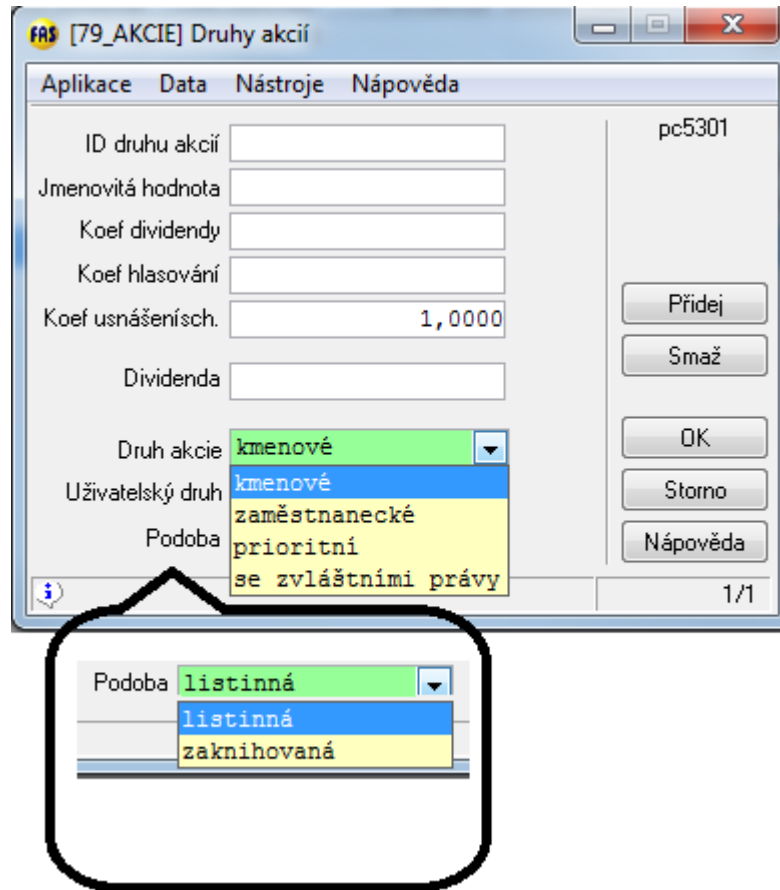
FAS [79_AKCIE] Druhy akcií

Aplikace Data Nástroje Nápověda

pc5301

ID druhu akcií

Jmenovitá hodnota

Koef dividendy

Koef hlasování

Koef usnášeních. 1,0000

Dividenda

Druh akcie kmenové

Uživatelský druh

Podoba

kmenové
zaměstnanecké
prioritní
se zvláštními právy

Přidej

Smaž

OK

Storno

Nápověda

1/1

Podoba listinná

listinná
zaknihovaná